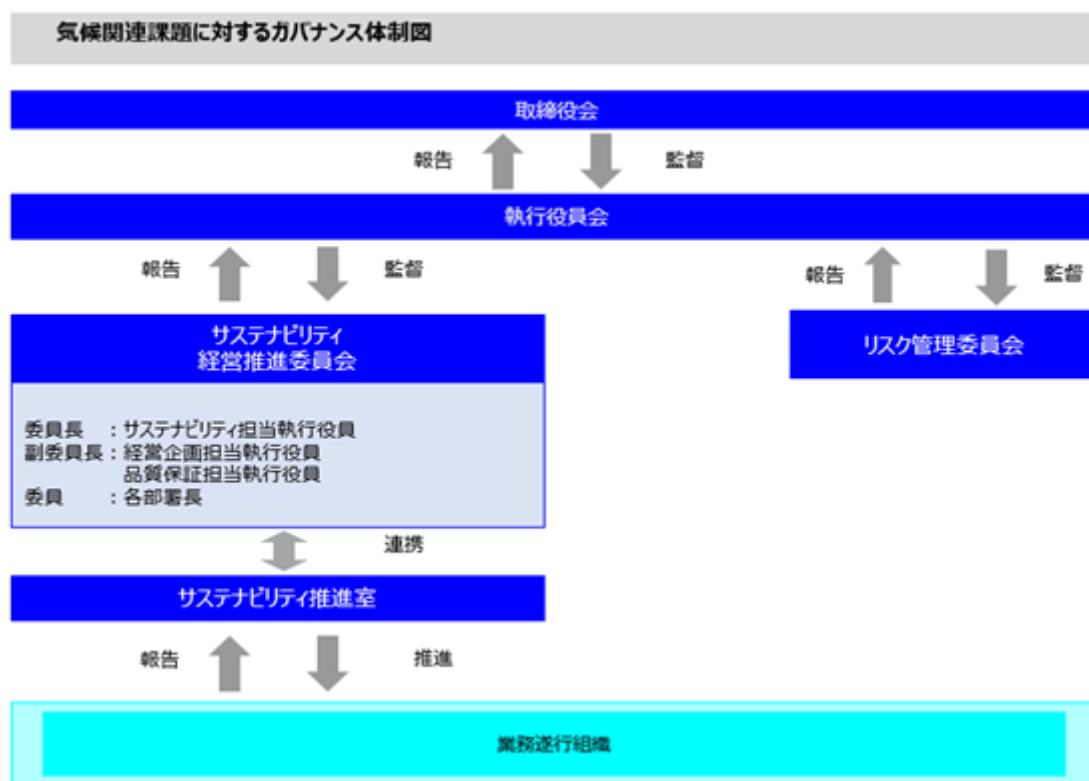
気候関連課題に対するガバナンス体制図

取締役会

報告

監督

執行役員会

報告

監督

報告

監督

サステナビリティ
経営推進委員会

リスク管理委員会

委員長　：サステナビリティ担当執行役員
副委員長：経営企画担当執行役員
　　　　　品質保証担当執行役員
委員　　：各部署長

連携

サステナビリティ推進室

報告

推進

業務遂行組織